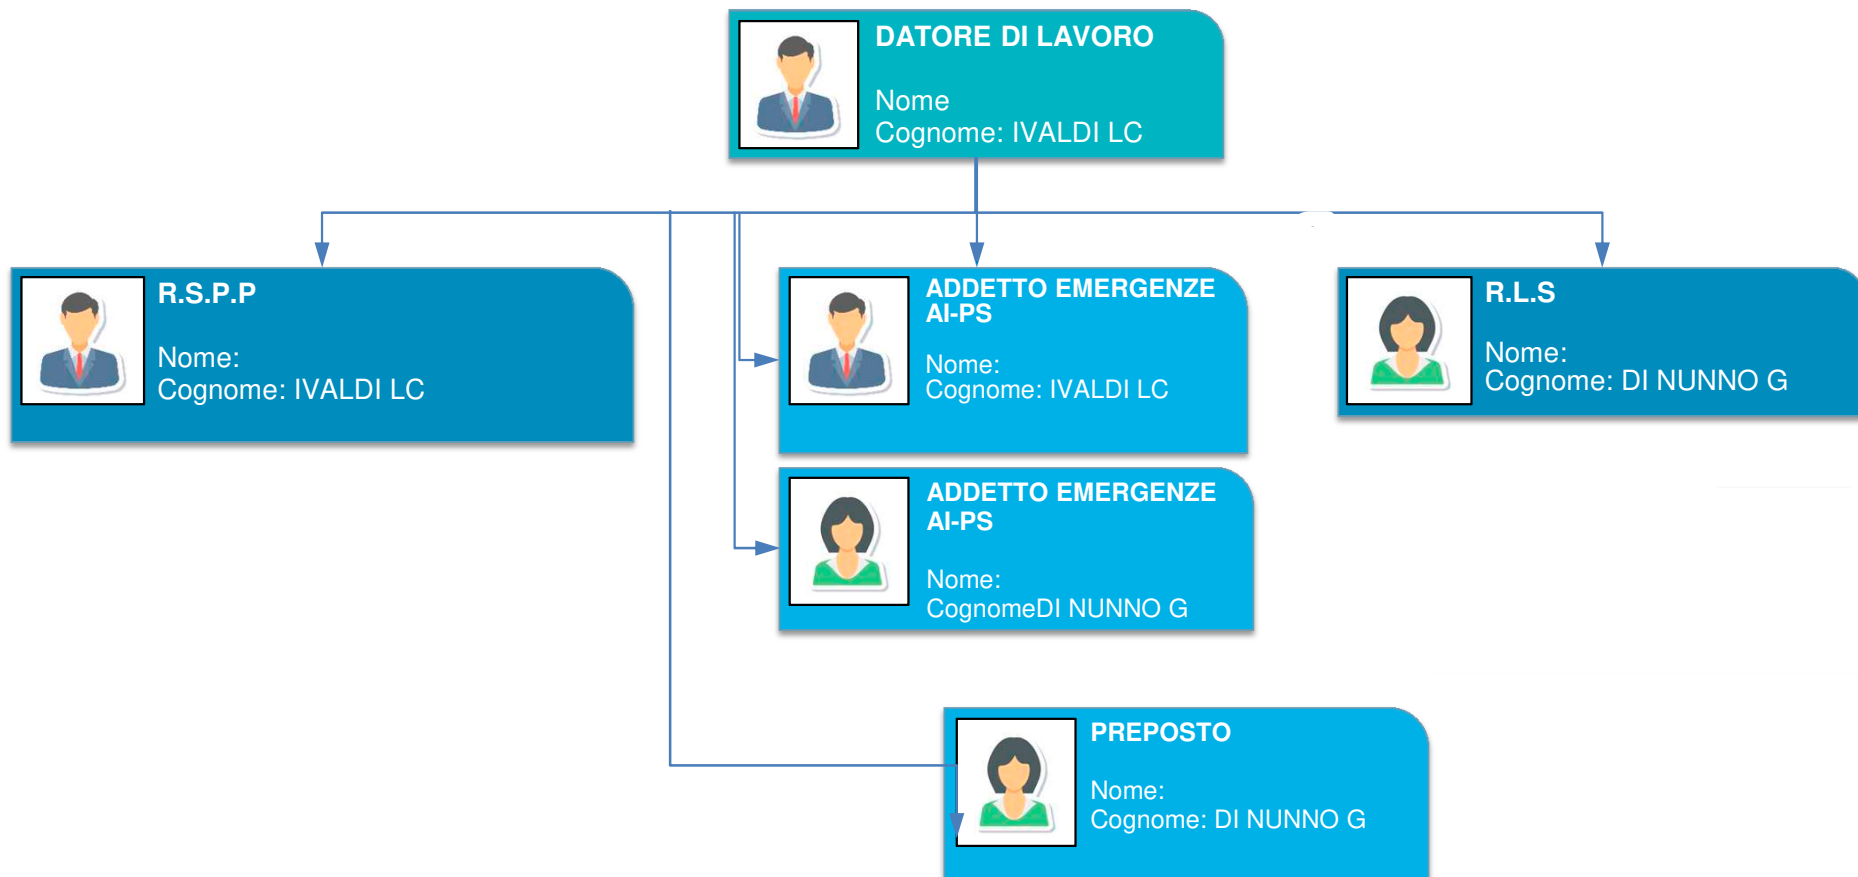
DATORE DI LAVORO

Nome
Cognome: IVALDI LC

R.S.P.P

Nome:
Cognome: IVALDI LC

ADDETTO EMERGENZE AI-PS

Nome:
Cognome: IVALDI LC

R.L.S

Nome:
Cognome: DI NUNNO G

ADDETTO EMERGENZE AI-PS

Nome:
CognomeDI NUNNO G

PREPOSTO

Nome:
Cognome: DI NUNNO G